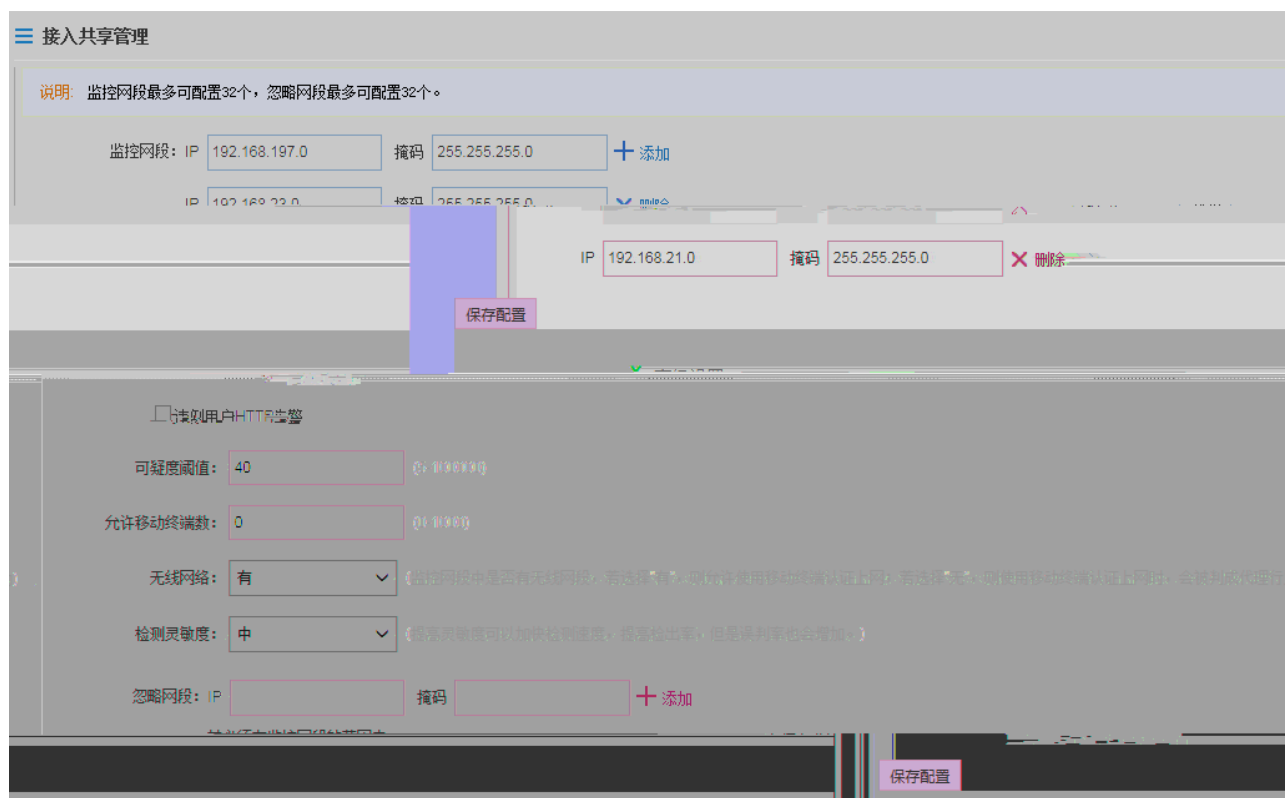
接入共享管理

说明：监控网段最多可配置32个，忽略网段最多可配置32个。

监控网段：IP 192.168.197.0 掩码 255.255.255.0 添加

IP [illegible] 掩码 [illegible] 删除

IP 192.168.21.0 掩码 255.255.255.0 删除

保存配置

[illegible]

可疑度阈值： 40 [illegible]

允许移动终端数： 0 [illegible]

无线网络： 有 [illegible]

检测灵敏度： 中 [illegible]

忽略网段：IP 掩码 添加

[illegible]

保存配置